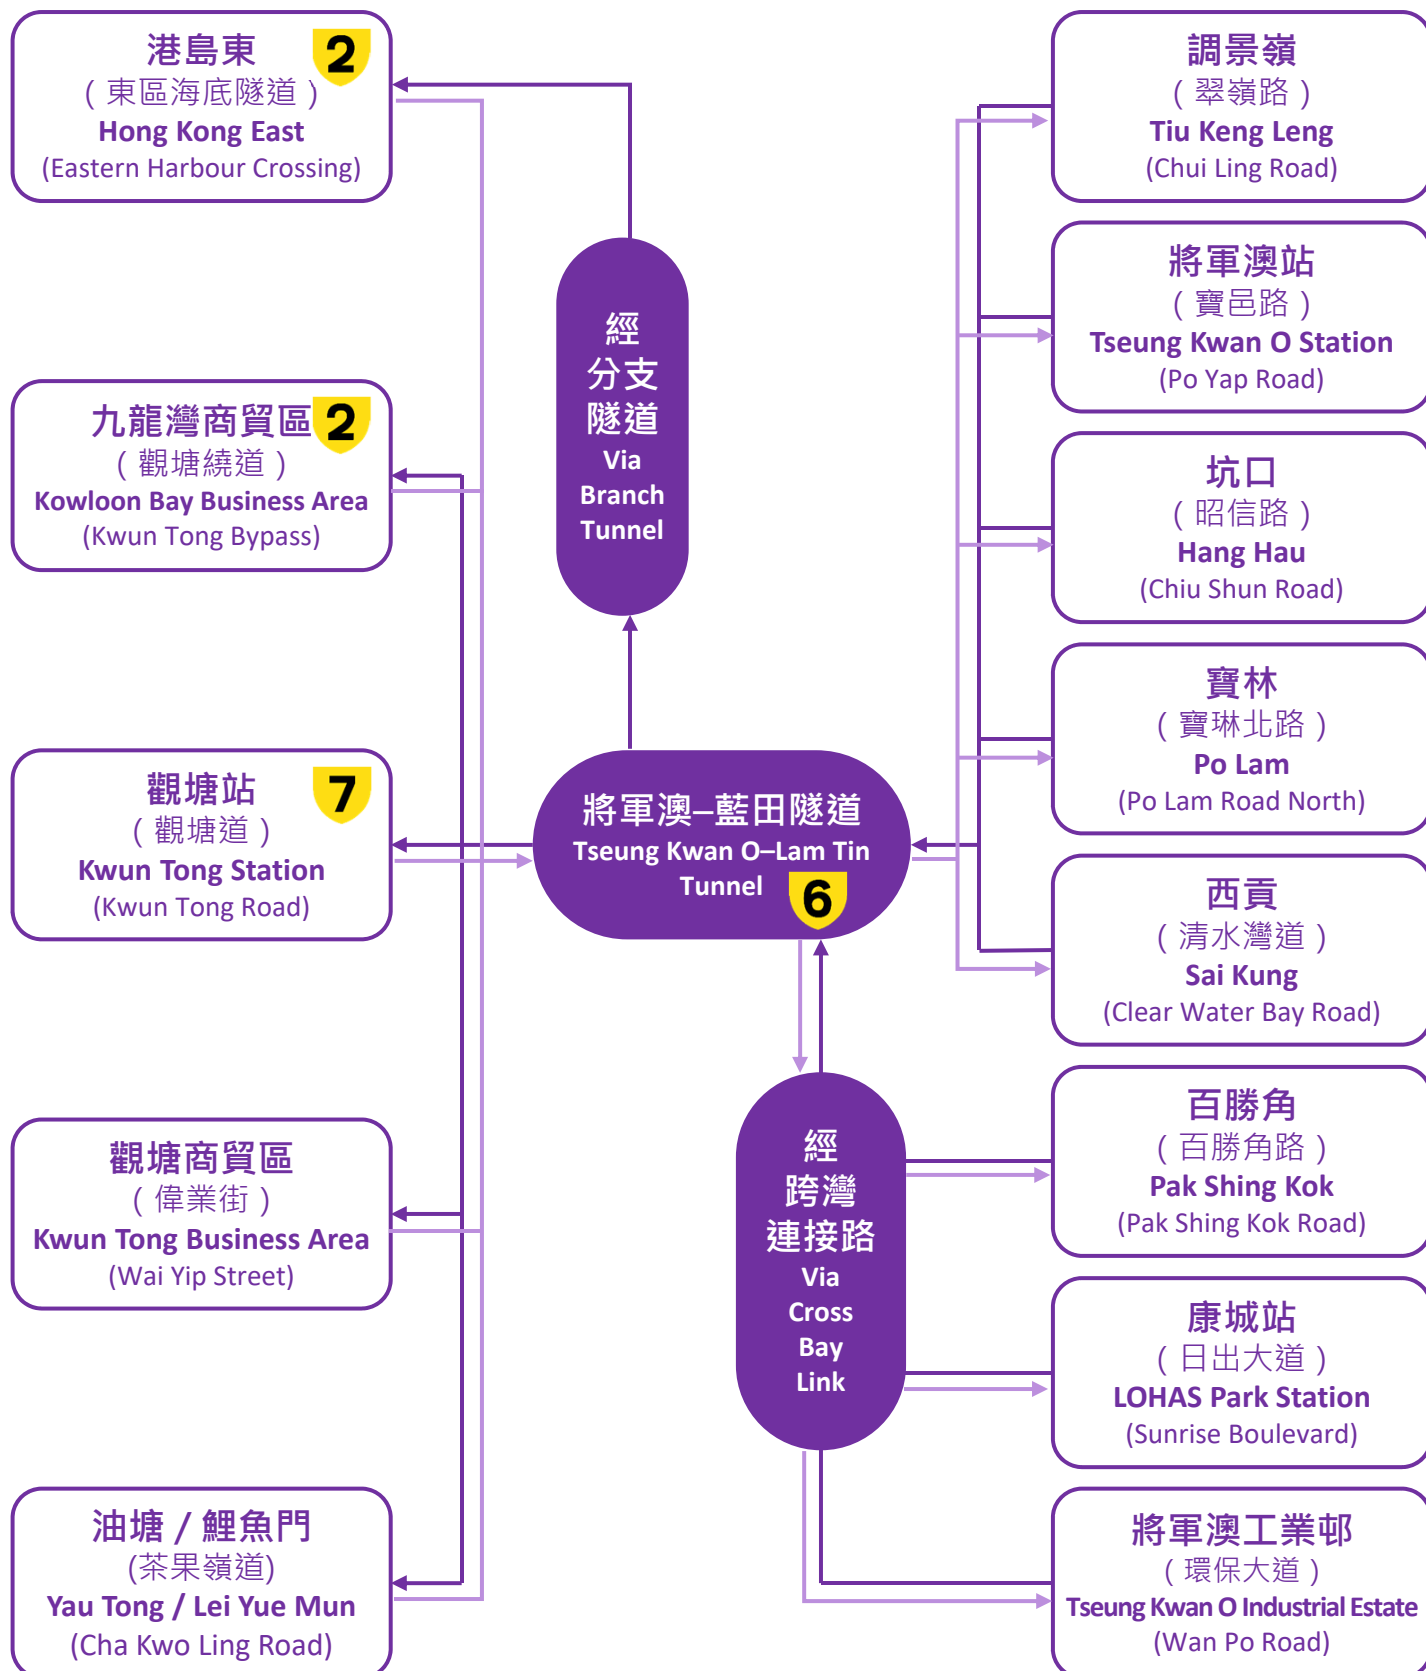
港島東 2
（東區海底隧道）
Hong Kong East
(Eastern Harbour Crossing)

九龍灣商貿區 2
（觀塘繞道）
Kowloon Bay Business Area
(Kwun Tong Bypass)

觀塘站 7
（觀塘道）
Kwun Tong Station
(Kwun Tong Road)

觀塘商貿區
（偉業街）
Kwun Tong Business Area
(Wai Yip Street)

油塘 / 鯉魚門
(茶果嶺道)
Yau Tong / Lei Yue Mun
(Cha Kwo Ling Road)

經
分支
隧道
Via
Branch
Tunnel

將軍澳–藍田隧道
Tseung Kwan O–Lam Tin Tunnel 6

經
跨灣
連接路
Via
Cross
Bay
Link

調景嶺
（翠嶺路）
Tiu Keng Leng
(Chui Ling Road)

將軍澳站
（寶邑路）
Tseung Kwan O Station
(Po Yap Road)

坑口
（昭信路）
Hang Hau
(Chiu Shun Road)

寶林
（寶琳北路）
Po Lam
(Po Lam Road North)

西貢
（清水灣道）
Sai Kung
(Clear Water Bay Road)

百勝角
（百勝角路）
Pak Shing Kok
(Pak Shing Kok Road)

康城站
（日出大道）
LOHAS Park Station
(Sunrise Boulevard)

將軍澳工業邨
（環保大道）
Tseung Kwan O Industrial Estate
(Wan Po Road)